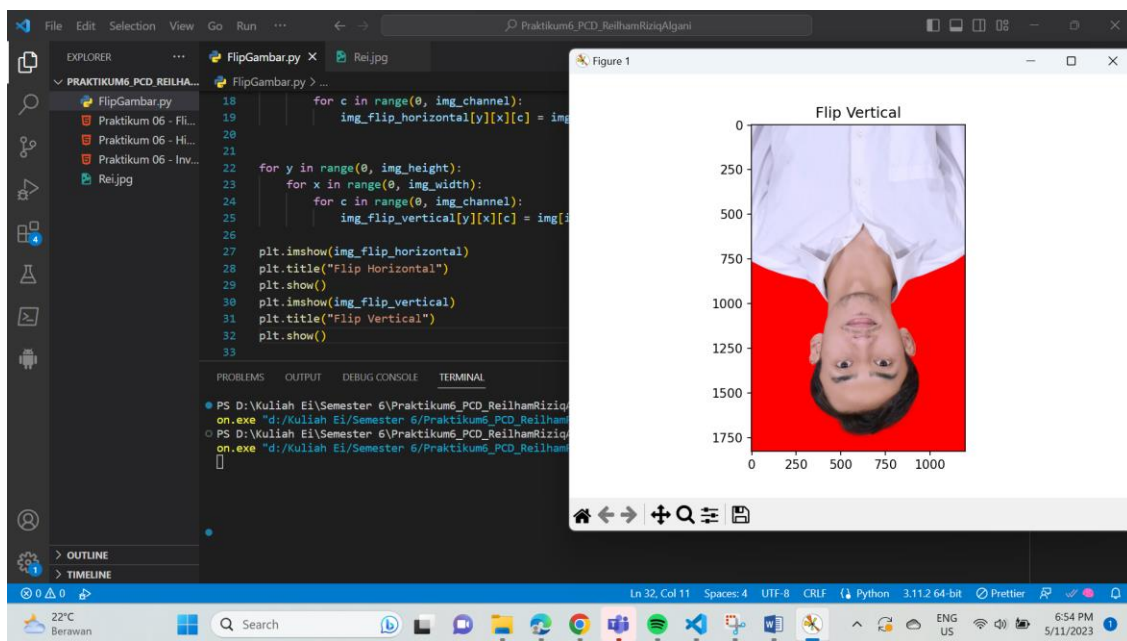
File Edit Selection View Go Run ···

Praktikum6_PCD_ReilhamRiziqAlgani

EXPLORER ···

PRAKTIKUM6_PCD_REILHA...

FlipGambar.py

Praktikum 06 - Fli...

Praktikum 06 - Hi...

Praktikum 06 - Inv...

Rei.jpg

FlipGambar.py ×

Rei.jpg

FlipGambar.py > ...

18 for c in range(0, img_channel):
19 img_flip_horizontal[y][x][c] = img
20
21
22 for y in range(0, img_height):
23 for x in range(0, img_width):
24 for c in range(0, img_channel):
25 img_flip_vertical[y][x][c] = img[i
26
27 plt.imshow(img_flip_horizontal)
28 plt.title("Flip Horizontal")
29 plt.show()
30 plt.imshow(img_flip_vertical)
31 plt.title("Flip Vertical")
32 plt.show()
33

PROBLEMS OUTPUT DEBUG CONSOLE TERMINAL

PS D:\Kuliah Ei\Semester 6\Praktikum6_PCD_ReilhamRiziqA
on.exe "d:/Kuliah Ei/Semester 6/Praktikum6_PCD_Reilham
PS D:\Kuliah Ei\Semester 6\Praktikum6_PCD_ReilhamRiziqA
on.exe "d:/Kuliah Ei/Semester 6/Praktikum6_PCD_Reilham

Figure 1

Flip Vertical

0
250
500
750
1000
1250
1500
1750

0 250 500 750 1000

OUTLINE

TIMELINE

⊗ 0 ⚠ 0

Ln 32, Col 11 Spaces: 4 UTF-8 CRLF Python 3.11.2 64-bit Prettier

22°C
Berawan

Search

ENG
US

6:54 PM
5/11/2023